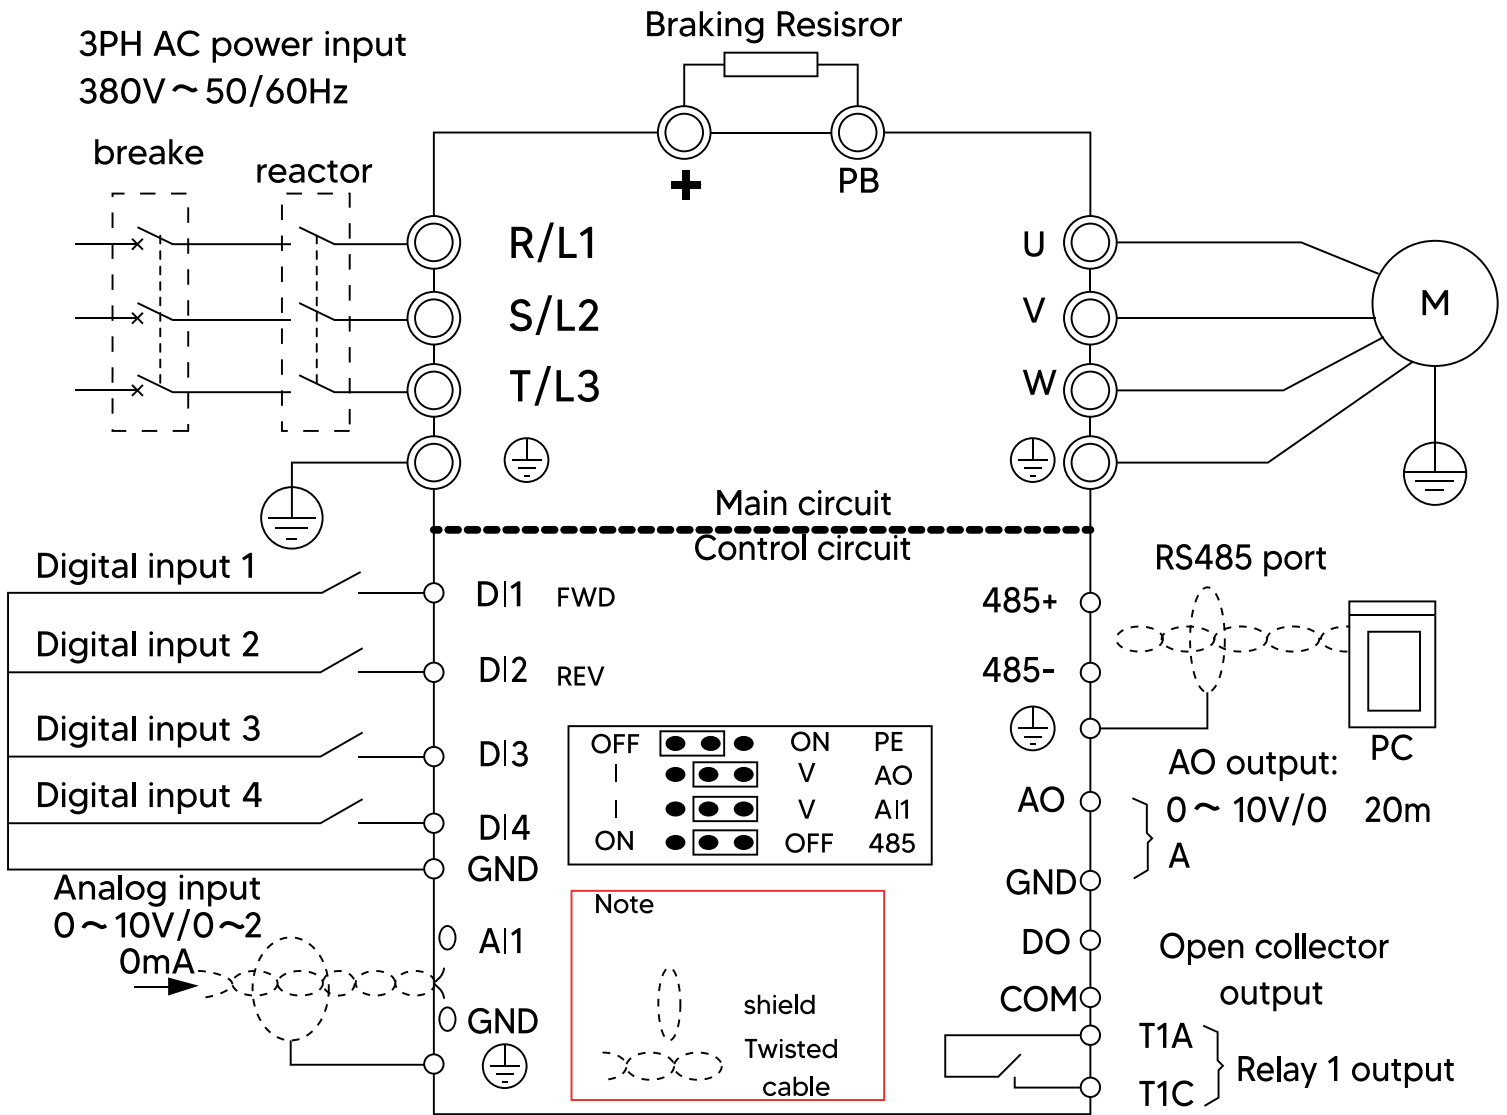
3PH AC power input
380V～50/60Hz

Braking Resisror

breake

reactor

+

PB

R/L1
S/L2
T/L3

U
V
W

M

Main circuit
Control circuit

Digital input 1
Digital input 2
Digital input 3
Digital input 4

DI1 FWD
DI2 REV
DI3
DI4
GND

RS485 port
485+
485-

| OFF | | ON | PE |
|---|---|---|---|
| I | | V | AO |
| I | | V | AI1 |
| ON | | OFF | 485 |

PC

AO output:
AO
0～10V/0 20m
A
GND

Analog input
0～10V/0～20mA

AI1
GND

Note
shield
Twisted cable

DO
COM
Open collector output

T1A
T1C
Relay 1 output